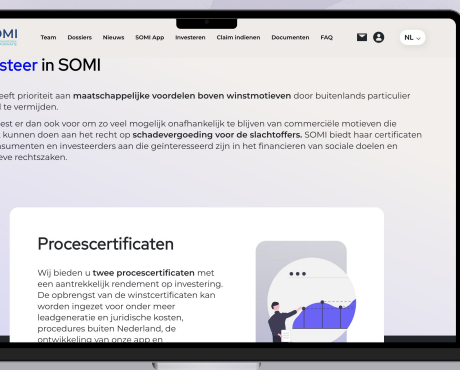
OMI

Team Dossiers Nieuws SOMI App Investeren Claim indienen Documenten FAQ

NL

steer in SOMI

eeft prioriteit aan maatschappelijke voordelen boven winstmotieven door buitenlands particulier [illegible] te vermijden.

est er dan ook voor om zo veel mogelijk onafhankelijk te blijven van commerciële motieven die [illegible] kunnen doen aan het recht op schadevergoeding voor de slachtoffers. SOMI biedt haar certificaten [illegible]sumenten en investeerders aan die geïnteresseerd zijn in het financieren van sociale doelen en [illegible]ve rechtszaken.

Procescertificaten

Wij bieden u twee procescertificaten met een aantrekkelijk rendement op investering. De opbrengst van de winstcertificaten kan worden ingezet voor onder meer leadgeneratie en juridische kosten, procedures buiten Nederland, de ontwikkeling van onze app en